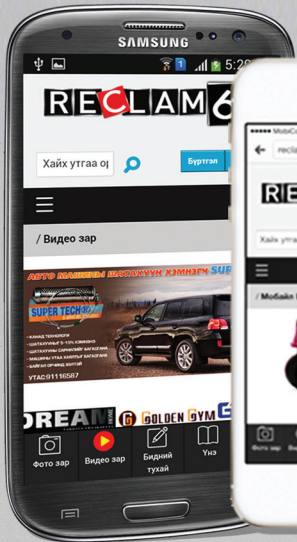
SAMSUNG

5:2

RECLAM6

Хайх утгаа ор

Бүртгэл

/ Видео зар

АВТО МАШИНЫ ШАТАХУУН ХЭМНЭГЧ SUP

SUPER TECH

УТАС 91116587

DREAM

GOLDEN GYM

Фото зар

Видео зар

Бидний тухай

Үнэ

MobiCo

recla

RE

Хайх утга

/ Мобайл

Фото зар

В